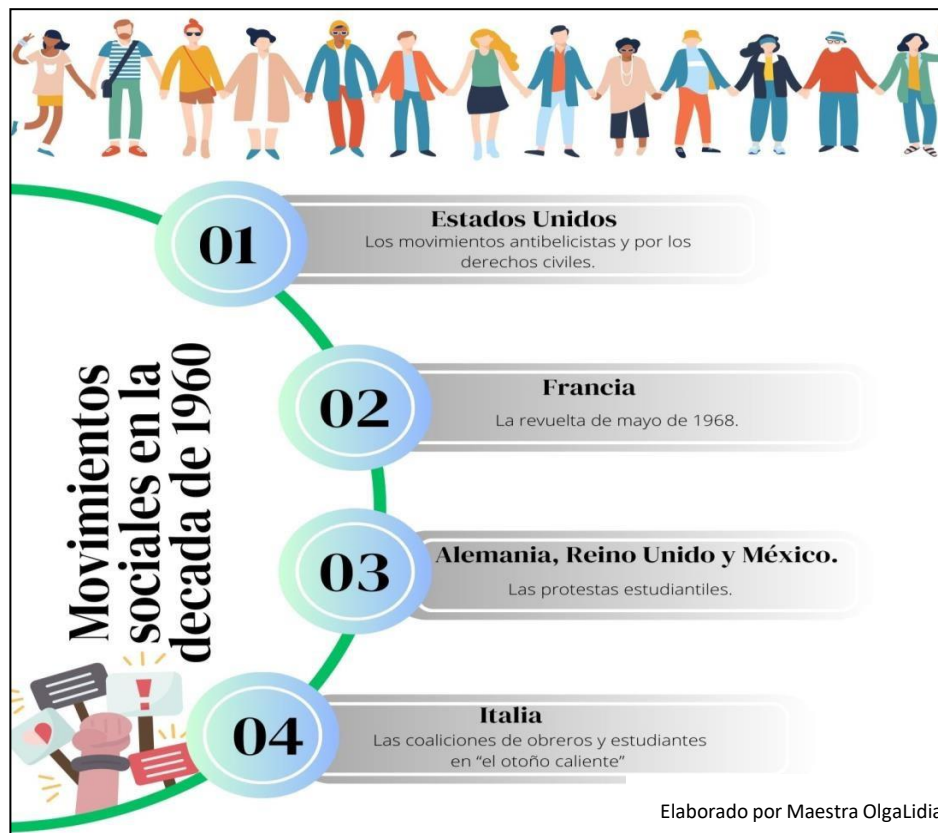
Movimientos sociales en la decada de 1960

01
Estados Unidos
Los movimientos antibelicistas y por los derechos civiles.

02
Francia
La revuelta de mayo de 1968.

03
Alemania, Reino Unido y México.
Las protestas estudiantiles.

04
Italia
Las coaliciones de obreros y estudiantes en "el otoño caliente"

Elaborado por Maestra OlgaLidia